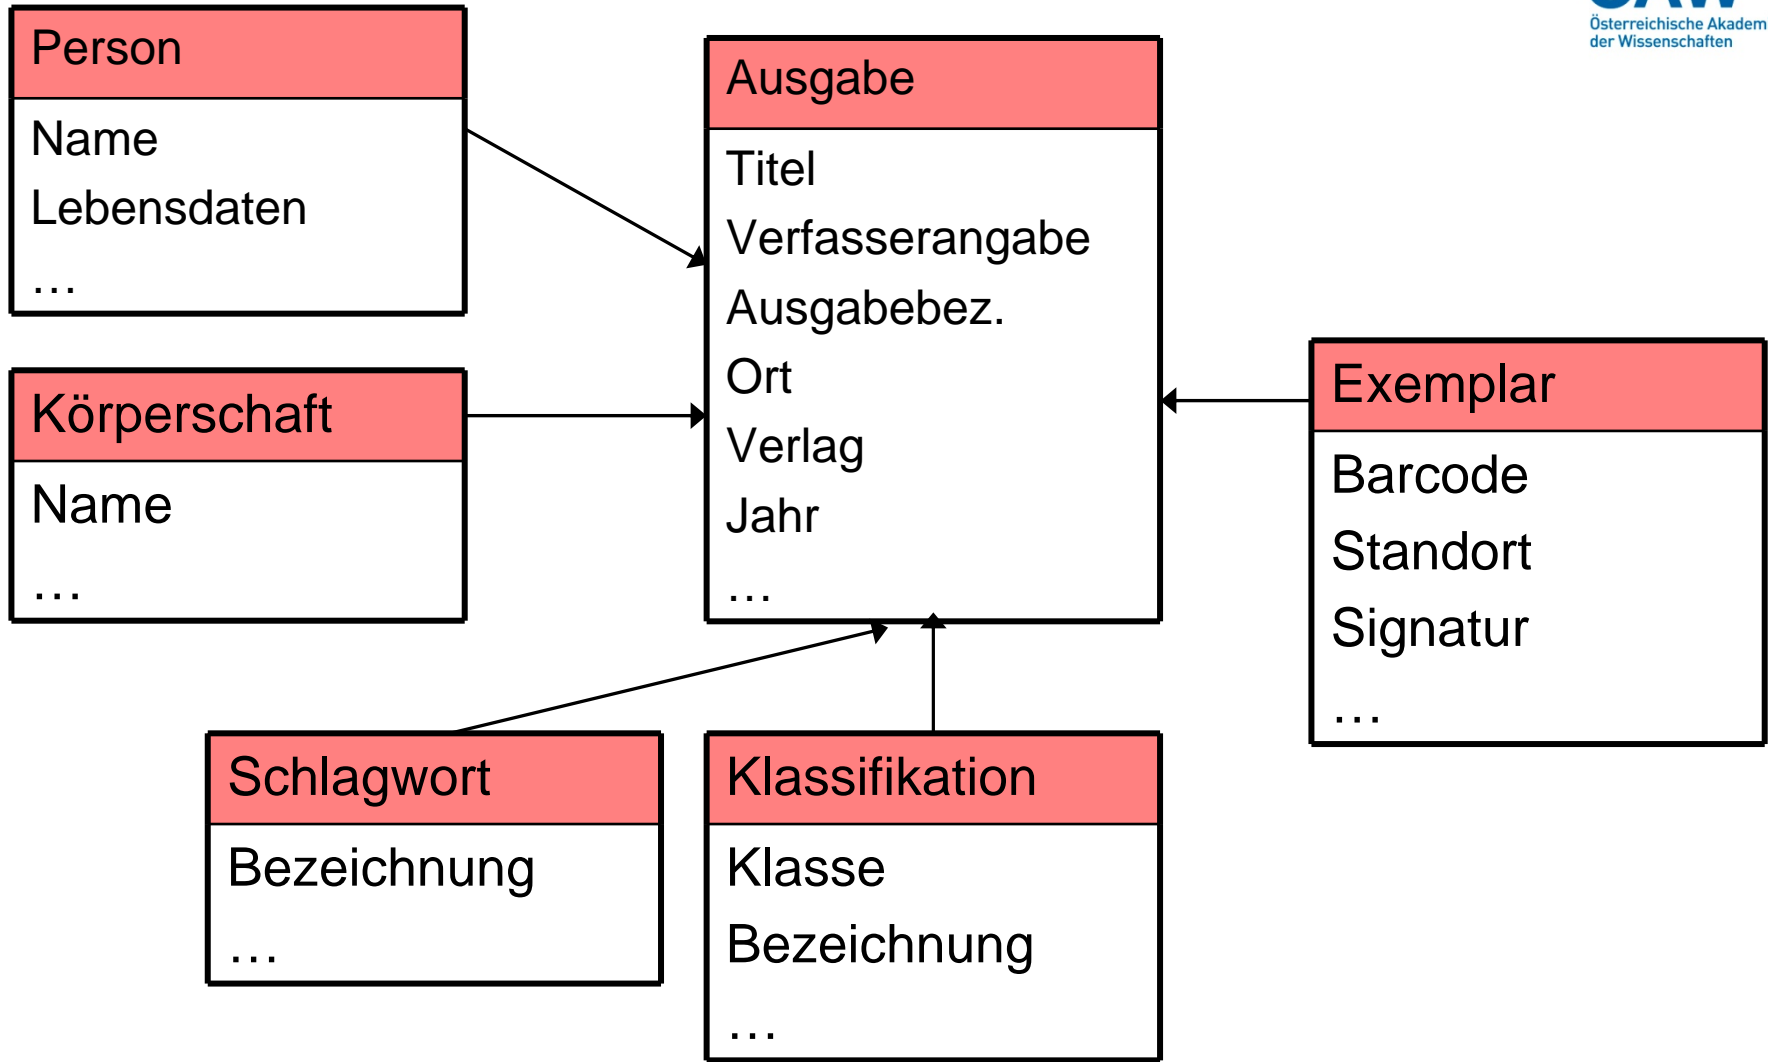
Österreichische Akadem
der Wissenschaften

Person
Name
Lebensdaten
…

Körperschaft
Name
…

Ausgabe
Titel
Verfasserangabe
Ausgabebez.
Ort
Verlag
Jahr
…

Exemplar
Barcode
Standort
Signatur
…

Schlagwort
Bezeichnung
…

Klassifikation
Klasse
Bezeichnung
…